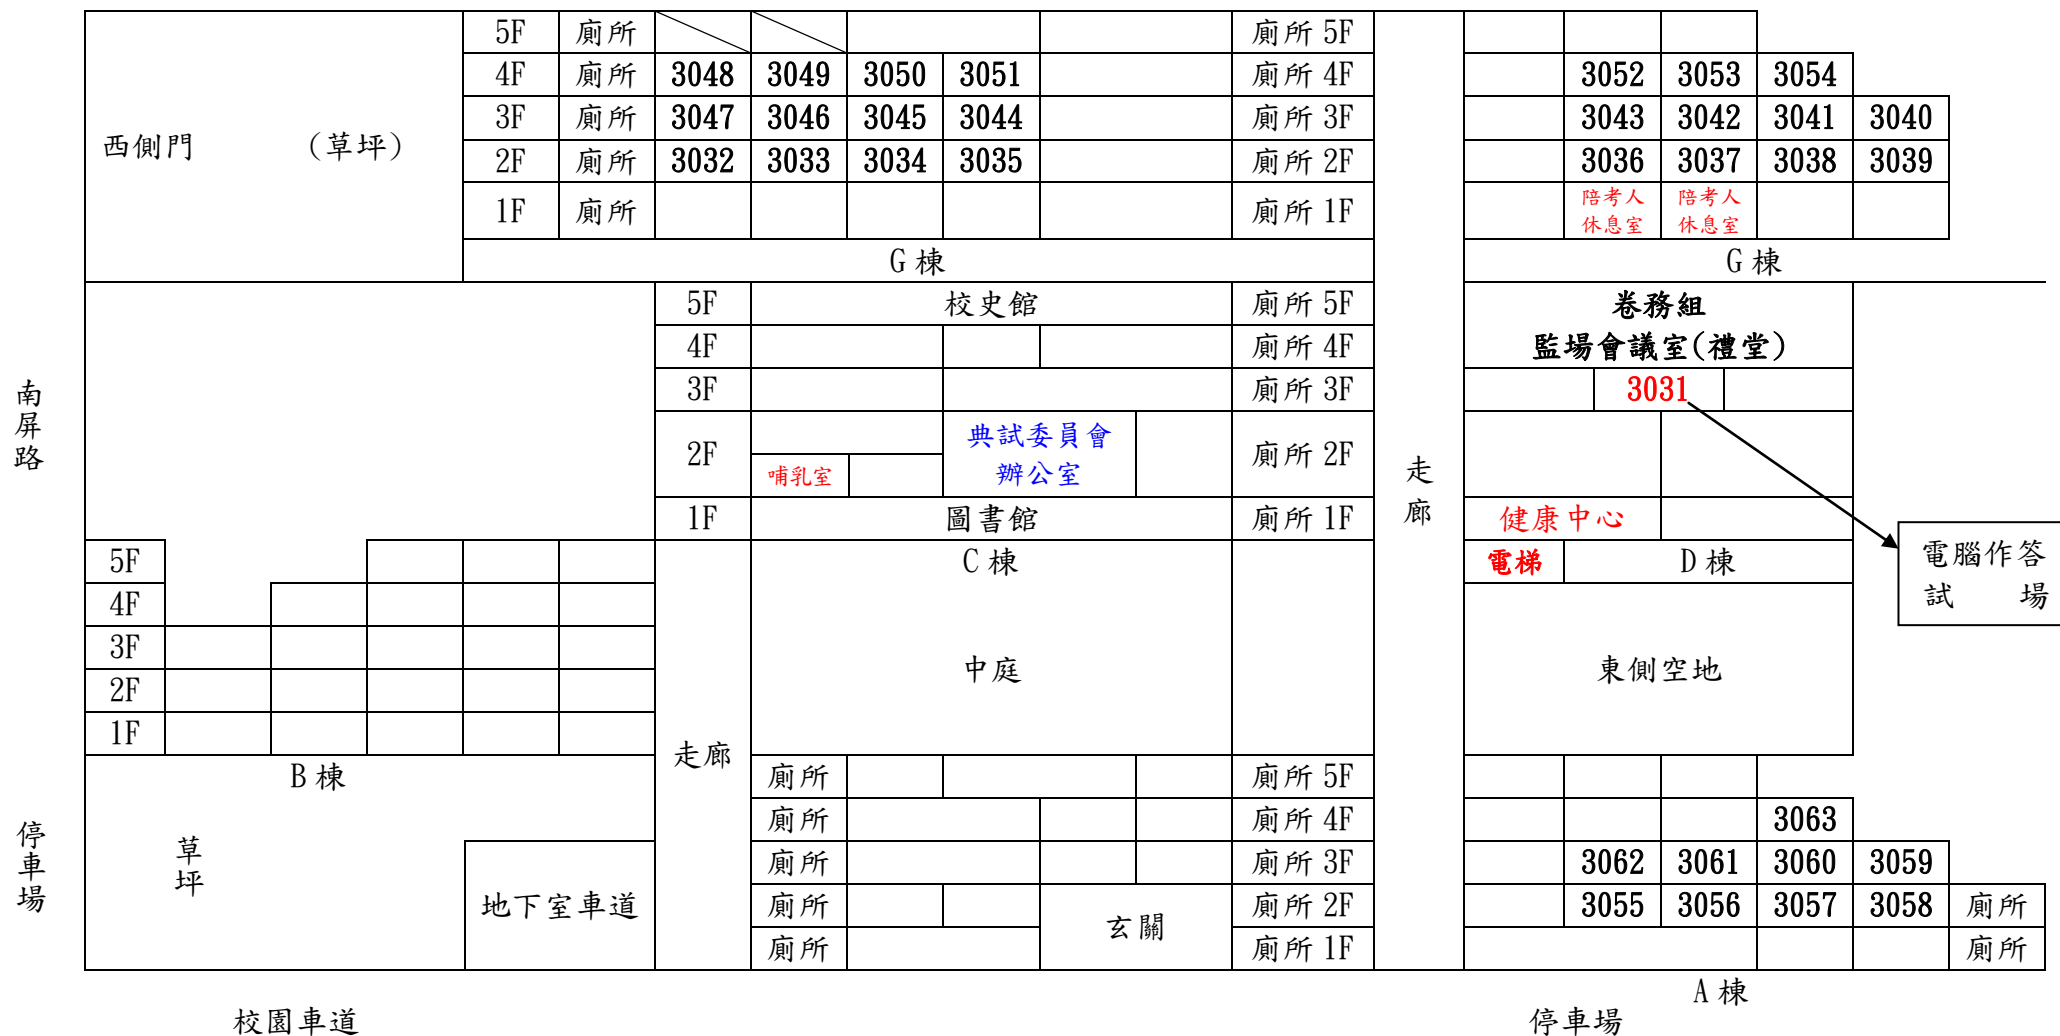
| 西側門 (草坪) | 5F | 廁所 | | | | | | 廁所 5F |
|---|---|---|---|---|---|---|---|---|
| | 4F | 廁所 | 3048 | 3049 | 3050 | 3051 | | 廁所 4F |
| | 3F | 廁所 | 3047 | 3046 | 3045 | 3044 | | 廁所 3F |
| | 2F | 廁所 | 3032 | 3033 | 3034 | 3035 | | 廁所 2F |
| | 1F | 廁所 | | | | | | 廁所 1F |

G 棟

| | | | | |
|---|---|---|---|---|
| | 3052 | 3053 | 3054 | |
| | 3043 | 3042 | 3041 | 3040 |
| | 3036 | 3037 | 3038 | 3039 |
| | 陪考人休息室 | 陪考人休息室 | | |

G 棟

南屏路

| 5F | 校史館 | 廁所 5F |
|---|---|---|
| 4F | | 廁所 4F |
| 3F | | 廁所 3F |
| 2F | 哺乳室 典試委員會辦公室 | 廁所 2F |
| 1F | 圖書館 | 廁所 1F |

走廊

卷務組
監場會議室(禮堂)
3031
健康中心
電梯 D 棟

電腦作答試場

| 5F |
|---|
| 4F |
| 3F |
| 2F |
| 1F |

B 棟

C 棟

中庭

東側空地

走廊

停車場

草坪

地下室車道

| 廁所 | | 廁所 5F |
|---|---|---|
| 廁所 | | 廁所 4F |
| 廁所 | | 廁所 3F |
| 廁所 | 玄關 | 廁所 2F |
| 廁所 | | 廁所 1F |

| | | | | | |
|---|---|---|---|---|---|
| | | | 3063 | | |
| | 3062 | 3061 | 3060 | 3059 | |
| | 3055 | 3056 | 3057 | 3058 | 廁所 |
| | | | | | 廁所 |

A 棟

校園車道

停車場